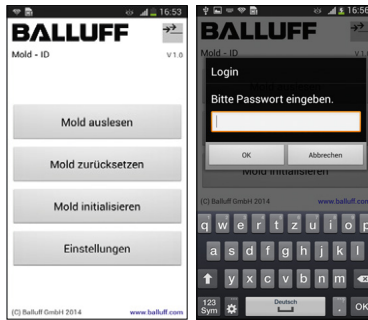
16:53

BALLUFF

Mold - ID

V 1.0

BALLUFF

Mold auslesen

Mold zurücksetzen

Mold initialisieren

Einstellungen

(C) Balluff GmbH 2014

www.balluff.com

16:56

BALLUFF

Mold - ID

Login

Bitte Passwort eingeben.

OK

Abbrechen

Mold initialisieren

(C) Balluff GmbH 2014

www.balluff

q w e r t z u i o p

a s d f g h j k l

y x c v b n m

123 Sym

Deutsch

.

OK